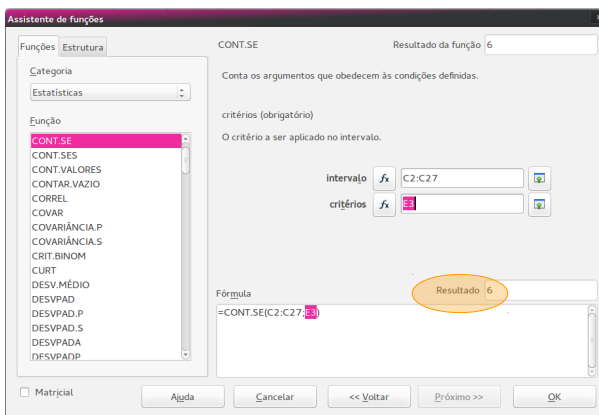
Assistente de funções

Funções | Estrutura

Categoria

Estatísticas

Função

CONT.SE
CONT.SES
CONT.VALORES
CONTAR.VAZIO
CORREL
COVAR
COVARIÂNCIA.P
COVARIÂNCIA.S
CRIT.BINOM
CURT
DESV.MÉDIO
DESVPAD
DESVPAD.P
DESVPAD.S
DESVPADA
DESVPADP

CONT.SE

Resultado da função 6

Conta os argumentos que obedecem às condições definidas.

critérios (obrigatório)

O critério a ser aplicado no intervalo.

intervalo $f_x$ C2:C27

critérios $f_x$ E3

Fórmula

Resultado 6

=CONT.SE(C2:C27;E3)

Matricial

Ajuda | Cancelar | << Voltar | Próximo >> | OK